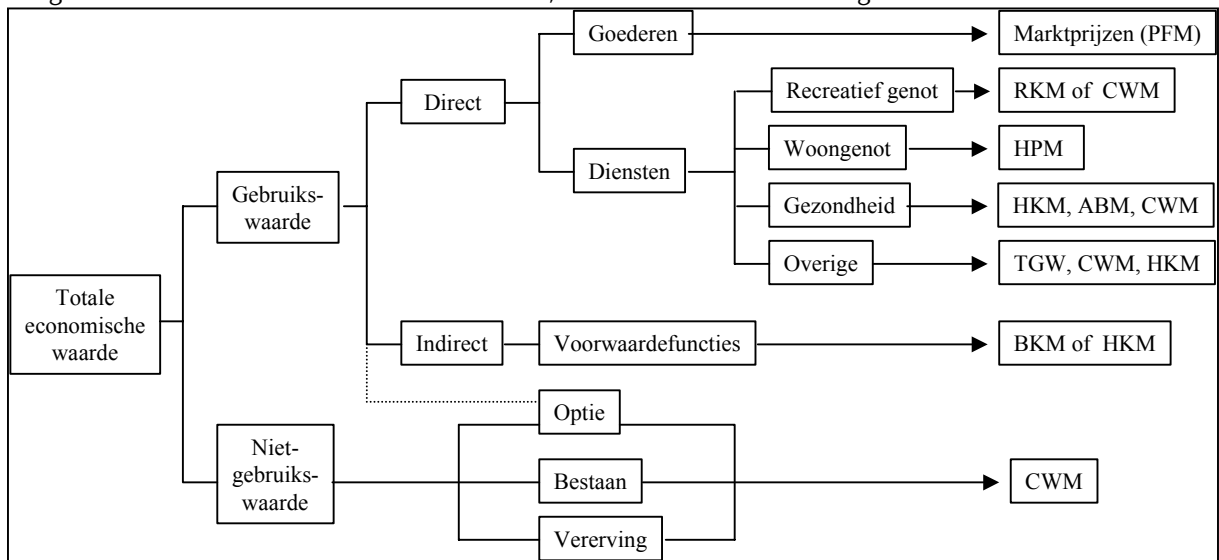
Totale economische waarde

Gebruikswaarde

Direct

Goederen

Marktprijzen (PFM)

Diensten

Recreatief genot

RKM of CWM

Woongenot

HPM

Gezondheid

HKM, ABM, CWM

Overige

TGW, CWM, HKM

Indirect

Voorwaardefuncties

BKM of HKM

Niet-gebruikswaarde

Optie

Bestaan

Vererving

CWM